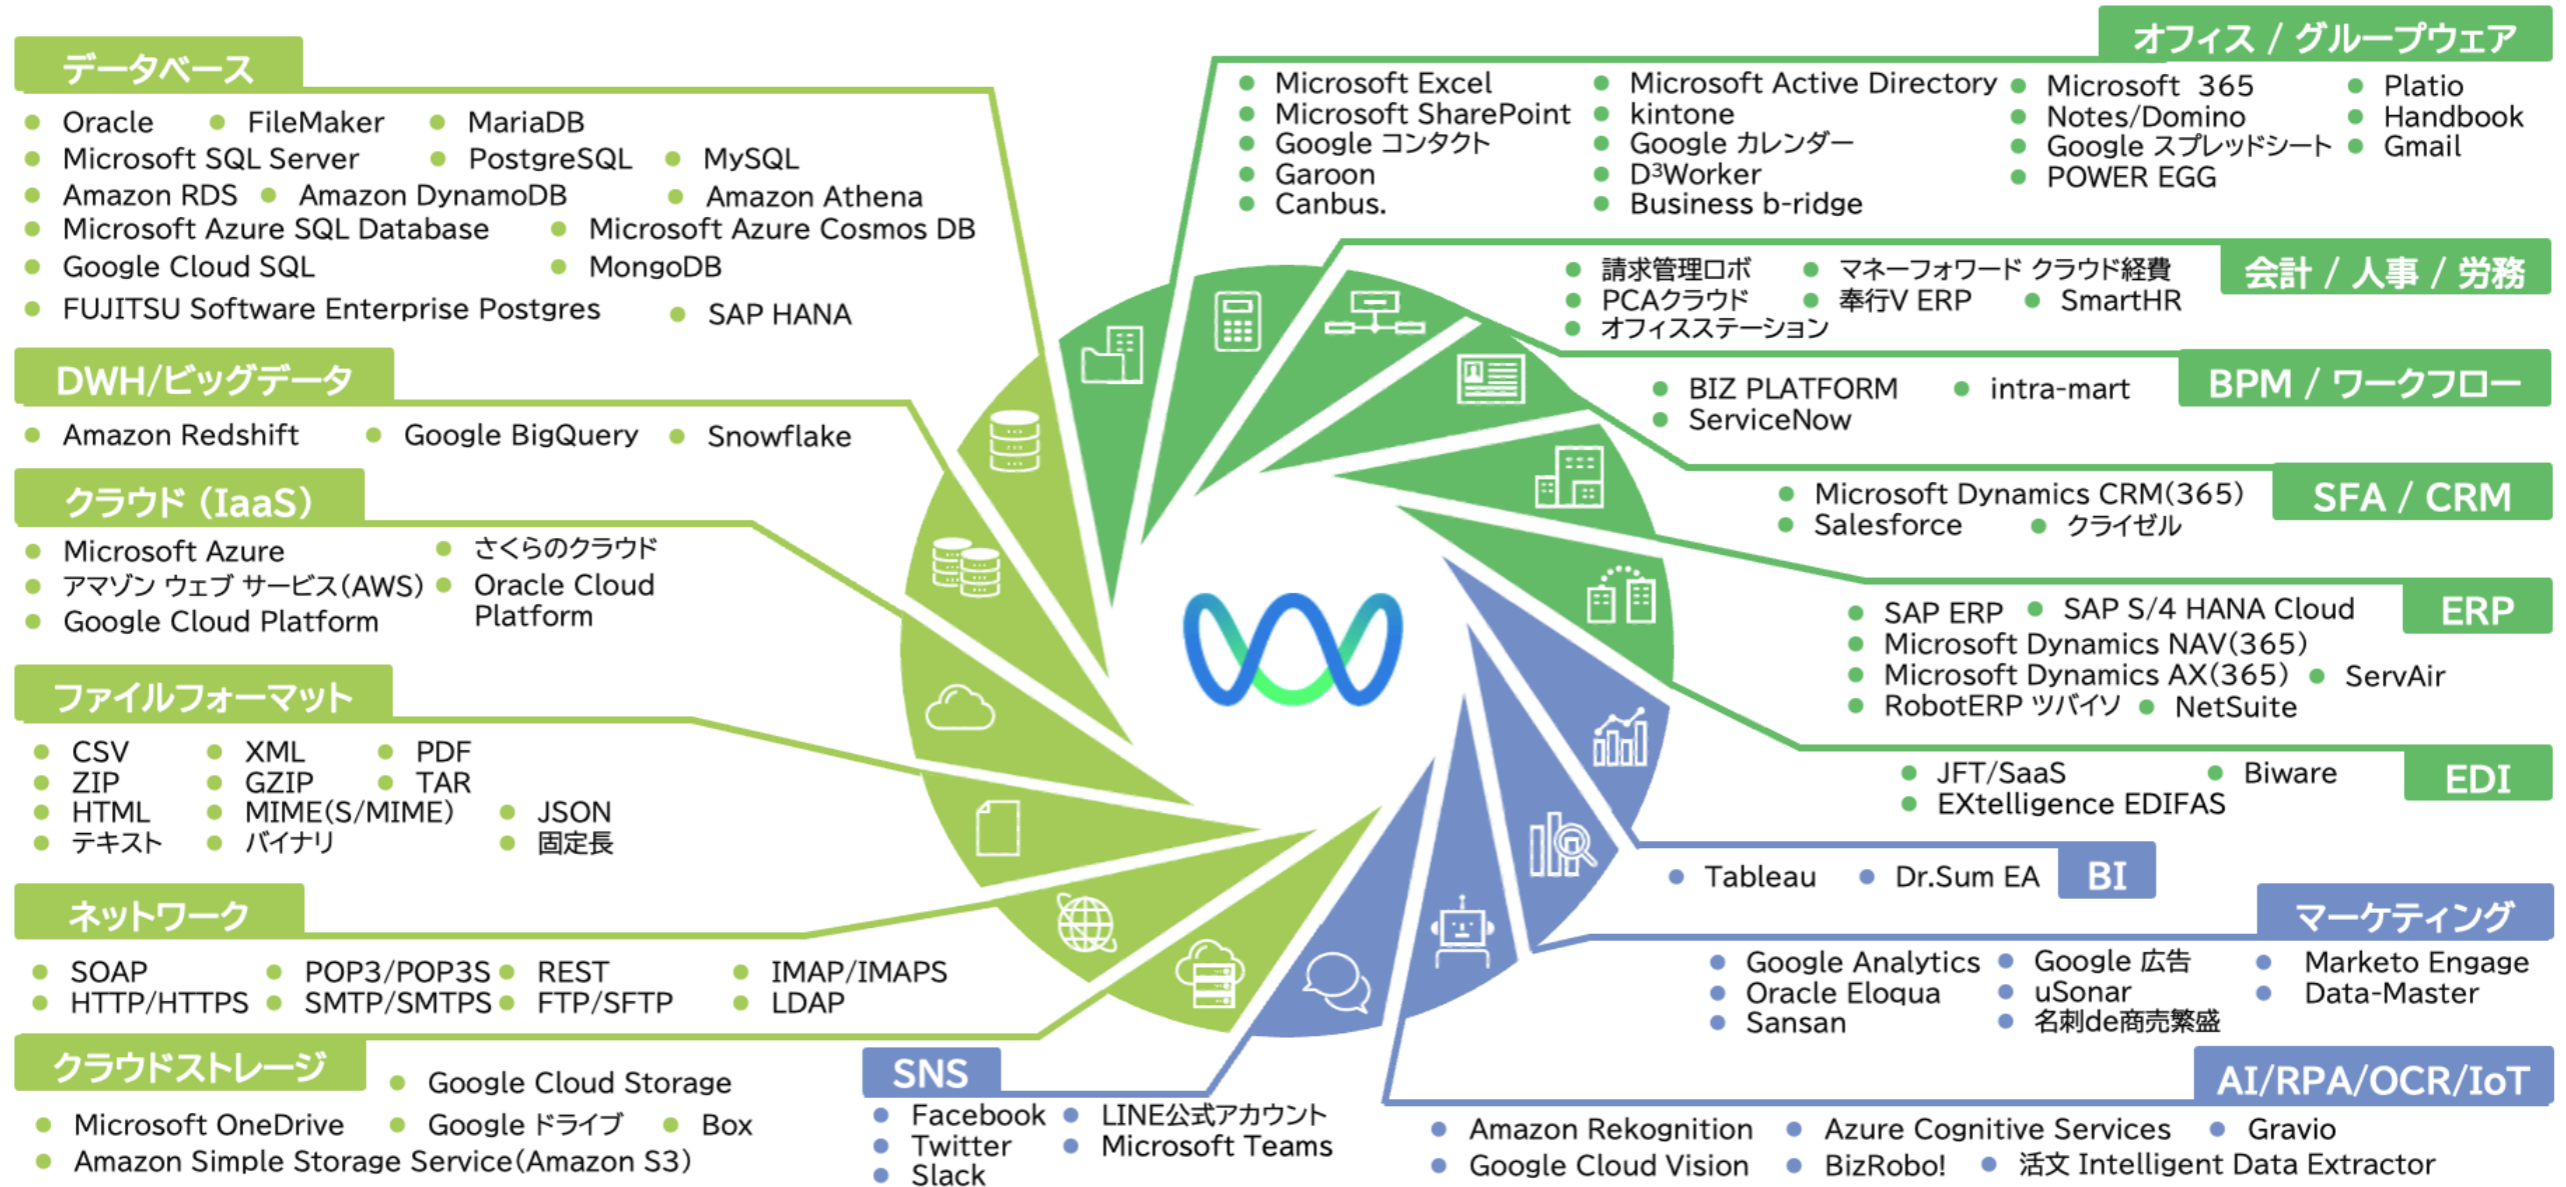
データベース

- Oracle
- FileMaker
- MariaDB
- Microsoft SQL Server
- PostgreSQL
- MySQL
- Amazon RDS
- Amazon DynamoDB
- Amazon Athena
- Microsoft Azure SQL Database
- Microsoft Azure Cosmos DB
- Google Cloud SQL
- MongoDB
- FUJITSU Software Enterprise Postgres
- SAP HANA

DWH/ビッグデータ

- Amazon Redshift
- Google BigQuery
- Snowflake

クラウド（IaaS）

- Microsoft Azure
- さくらのクラウド
- アマゾン ウェブ サービス(AWS)
- Oracle Cloud Platform
- Google Cloud Platform

ファイルフォーマット

- CSV
- XML
- PDF
- ZIP
- GZIP
- TAR
- HTML
- MIME(S/MIME)
- JSON
- テキスト
- バイナリ
- 固定長

ネットワーク

- SOAP
- POP3/POP3S
- REST
- IMAP/IMAPS
- HTTP/HTTPS
- SMTP/SMTPS
- FTP/SFTP
- LDAP

クラウドストレージ

- Google Cloud Storage
- Microsoft OneDrive
- Google ドライブ
- Box
- Amazon Simple Storage Service(Amazon S3)

SNS

- Facebook
- LINE公式アカウント
- Twitter
- Microsoft Teams
- Slack

オフィス / グループウェア

- Microsoft Excel
- Microsoft Active Directory
- Microsoft 365
- Platio
- Microsoft SharePoint
- kintone
- Notes/Domino
- Handbook
- Google コンタクト
- Google カレンダー
- Google スプレッドシート
- Gmail
- Garoon
- D$^3$Worker
- POWER EGG
- Canbus.
- Business b-ridge

会計 / 人事 / 労務

- 請求管理ロボ
- マネーフォワード クラウド経費
- PCAクラウド
- 奉行V ERP
- SmartHR
- オフィスステーション

BPM / ワークフロー

- BIZ PLATFORM
- intra-mart
- ServiceNow

SFA / CRM

- Microsoft Dynamics CRM(365)
- Salesforce
- クライゼル

ERP

- SAP ERP
- SAP S/4 HANA Cloud
- Microsoft Dynamics NAV(365)
- Microsoft Dynamics AX(365)
- ServAir
- RobotERP ツバイソ
- NetSuite

EDI

- JFT/SaaS
- Biware
- EXtelligence EDIFAS

BI

- Tableau
- Dr.Sum EA

マーケティング

- Google Analytics
- Google 広告
- Marketo Engage
- Oracle Eloqua
- uSonar
- Data-Master
- Sansan
- 名刺de商売繁盛

AI/RPA/OCR/IoT

- Amazon Rekognition
- Azure Cognitive Services
- Gravio
- Google Cloud Vision
- BizRobo!
- 活文 Intelligent Data Extractor